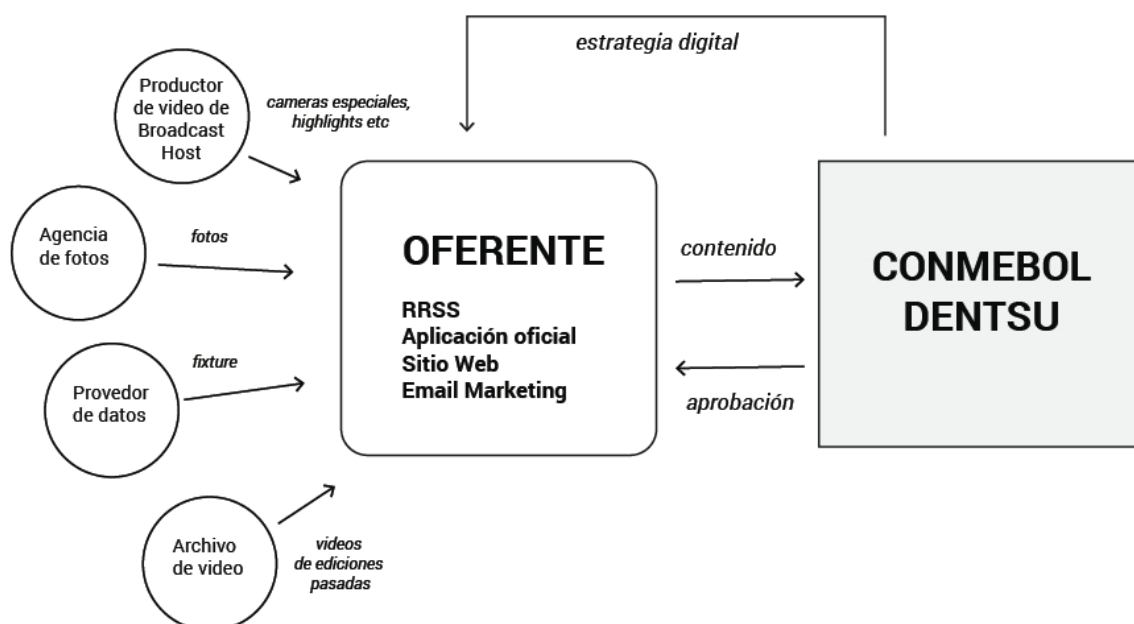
estrategia digital

Productor de video de Broadcast Host

cameras especiales, highlights etc

Agencia de fotos

fotos

OFERENTE

RRSS
Aplicación oficial
Sitio Web
Email Marketing

contenido

CONMEBOL DENTSU

Provedor de datos

fixture

aprobación

Archivo de video

videos de ediciones pasadas